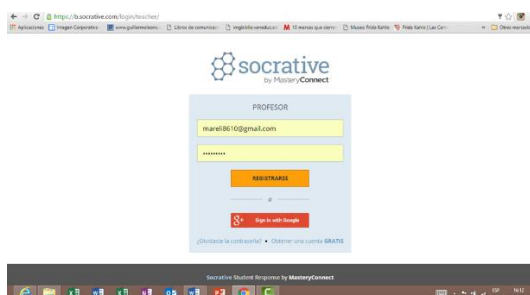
https://b.socrative.com/login/teacher/

Aplicaciones | Imagen Corporativa | www.guillermolsoros | Libros de comunicaci | vegetable-wreaths.co | 10 marcas que siempre | Museo Frida Kahlo | Frida Kahlo | Las Con | Otros marcadores

socrative
by MasteryConnect

PROFESOR

mareli8610@gmail.com

•••••••••

REGISTRARSE

o

Sign in with Google

¿Olvidaste la contraseña? • Obtener una cuenta GRATIS

Socrative Student Response by MasteryConnect

ESP 16:12